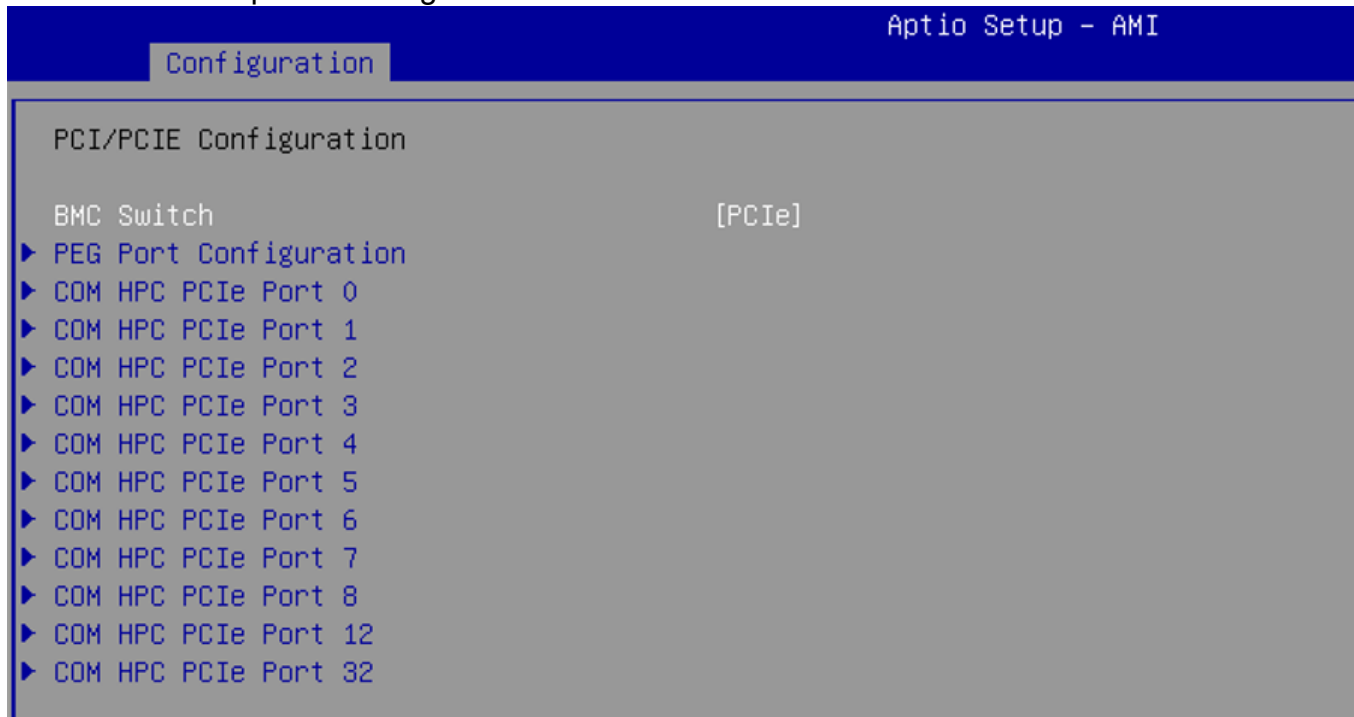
Aptio Setup – AMI

Configuration

PCI/PCIE Configuration

BMC Switch [PCIe]

▶ PEG Port Configuration
▶ COM HPC PCIe Port 0
▶ COM HPC PCIe Port 1
▶ COM HPC PCIe Port 2
▶ COM HPC PCIe Port 3
▶ COM HPC PCIe Port 4
▶ COM HPC PCIe Port 5
▶ COM HPC PCIe Port 6
▶ COM HPC PCIe Port 7
▶ COM HPC PCIe Port 8
▶ COM HPC PCIe Port 12
▶ COM HPC PCIe Port 32